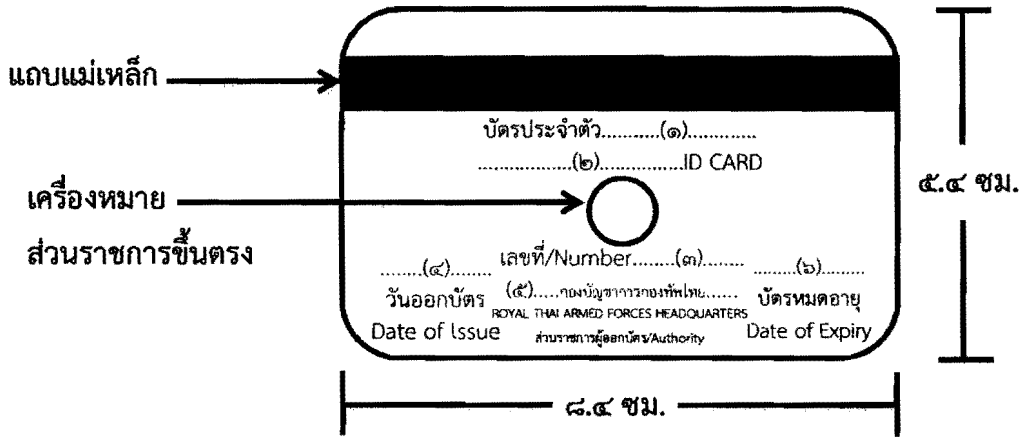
แถบแม่เหล็ก

บัตรประจำตัว..........(๑)............

..................(๒)...............ID CARD

เครื่องหมาย
ส่วนราชการขึ้นตรง

........(๔)........ เลขที่/Number........(๓)........ ........(๖)........

วันออกบัตร (๕).....กองบัญชาการกองทัพไทย...... บัตรหมดอายุ

ROYAL THAI ARMED FORCES HEADQUARTERS

Date of Issue ส่วนราชการผู้ออกบัตร/Authority Date of Expiry

๕.๔ ซม.

๘.๔ ซม.